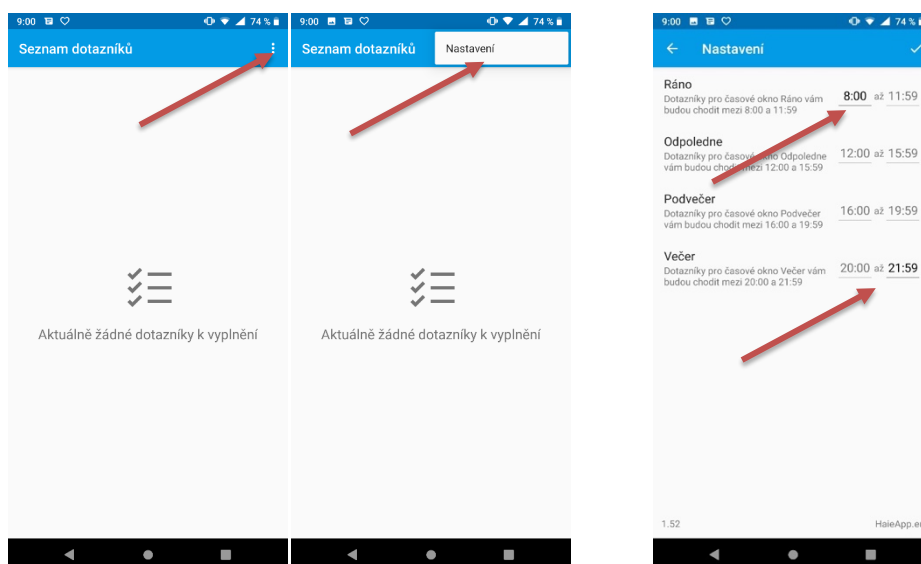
9:00 74 %

Seznam dotazníků

Aktuálně žádné dotazníky k vyplnění

9:00 74 %

Seznam dotazníků

Nastavení

Aktuálně žádné dotazníky k vyplnění

9:00 74 %

Nastavení

Ráno
Dotazníky pro časové okno Ráno vám budou chodit mezi 8:00 a 11:59
8:00 až 11:59

Odpoledne
Dotazníky pro časové okno Odpoledne vám budou chodit mezi 12:00 a 15:59
12:00 až 15:59

Podvečer
Dotazníky pro časové okno Podvečer vám budou chodit mezi 16:00 a 19:59
16:00 až 19:59

Večer
Dotazníky pro časové okno Večer vám budou chodit mezi 20:00 a 21:59
20:00 až 21:59

1.52
HaieApp.e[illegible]